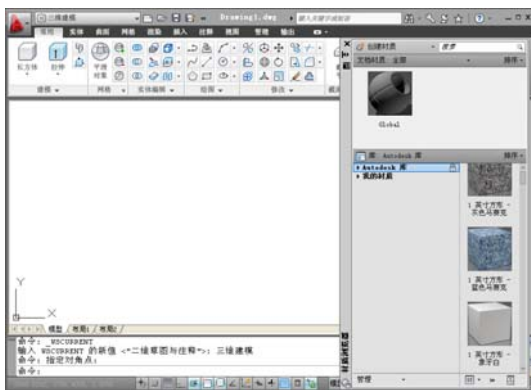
三维建模 Drawing1.dwg

常用 实体 曲面 网格 渲染 插入 注释 视图 管理 输出

长方体 拉伸 平滑对象

建模 网格 实体编辑 绘图 修改

创建材质 搜索

文档材质：全部 排序

Global

Autodesk 库 排序

Autodesk 库

我的材质

1 英寸方形 - 灰色马赛克

1 英寸方形 - 蓝色马赛克

1 英寸方形 - 漫平白

模型 布局1 布局2

命令： _WSCURRENT

输入 WSCURRENT 的新值 <"二维草图与注释">：三维建模

命令：指定对角点：

命令：

管理